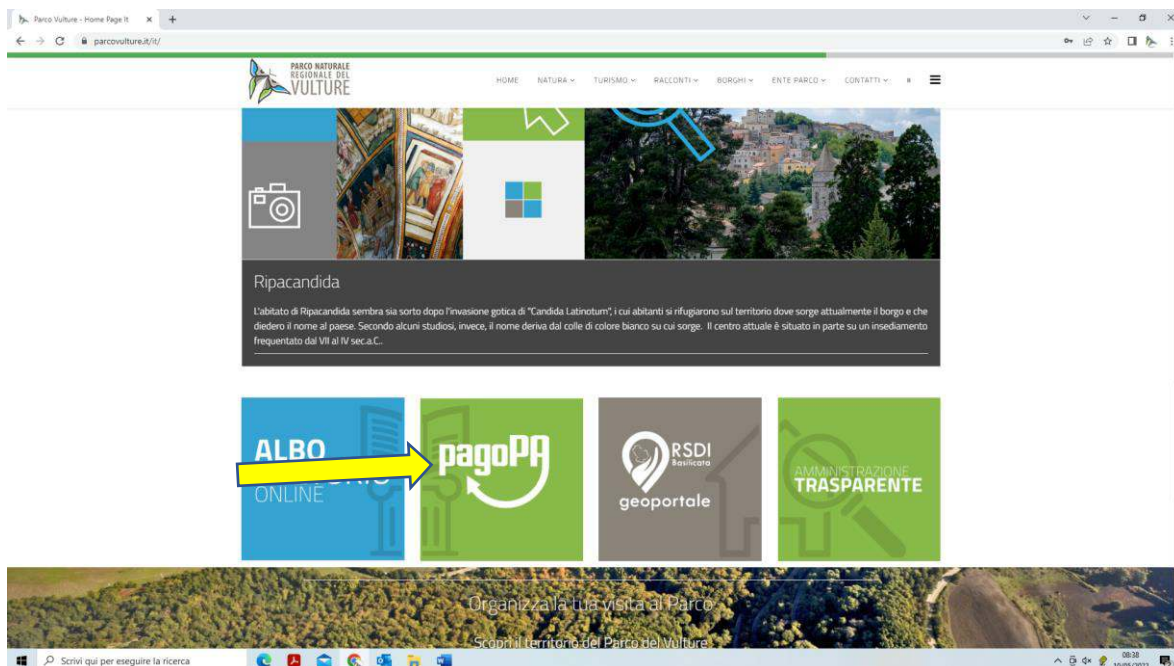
Parco Vulture - Home Page It × +

parcovulture.it/it/

PARCO NATURALE REGIONALE DEL VULTURE

HOME NATURA TURISMO RACCONTI BORGHI ENTE PARCO CONTATTI

Ripacandida

L'abitato di Ripacandida sembra sia sorto dopo l'invasione gotica di "Candida Latinotum", i cui abitanti si rifugiarono sul territorio dove sorge attualmente il borgo e che diedero il nome al paese. Secondo alcuni studiosi, invece, il nome deriva dal colle di colore bianco su cui sorge. Il centro attuale è situato in parte su un insediamento frequentato dal VII al IV sec.a.C..

ALBO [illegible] ONLINE

pagoPA

RSDI Basilicata geoportale

AMMINISTRAZIONE TRASPARENTE

Organizza la tua visita al Parco

Scopri il territorio del Parco del Vulture

Scrivi qui per eseguire la ricerca

08:28
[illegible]